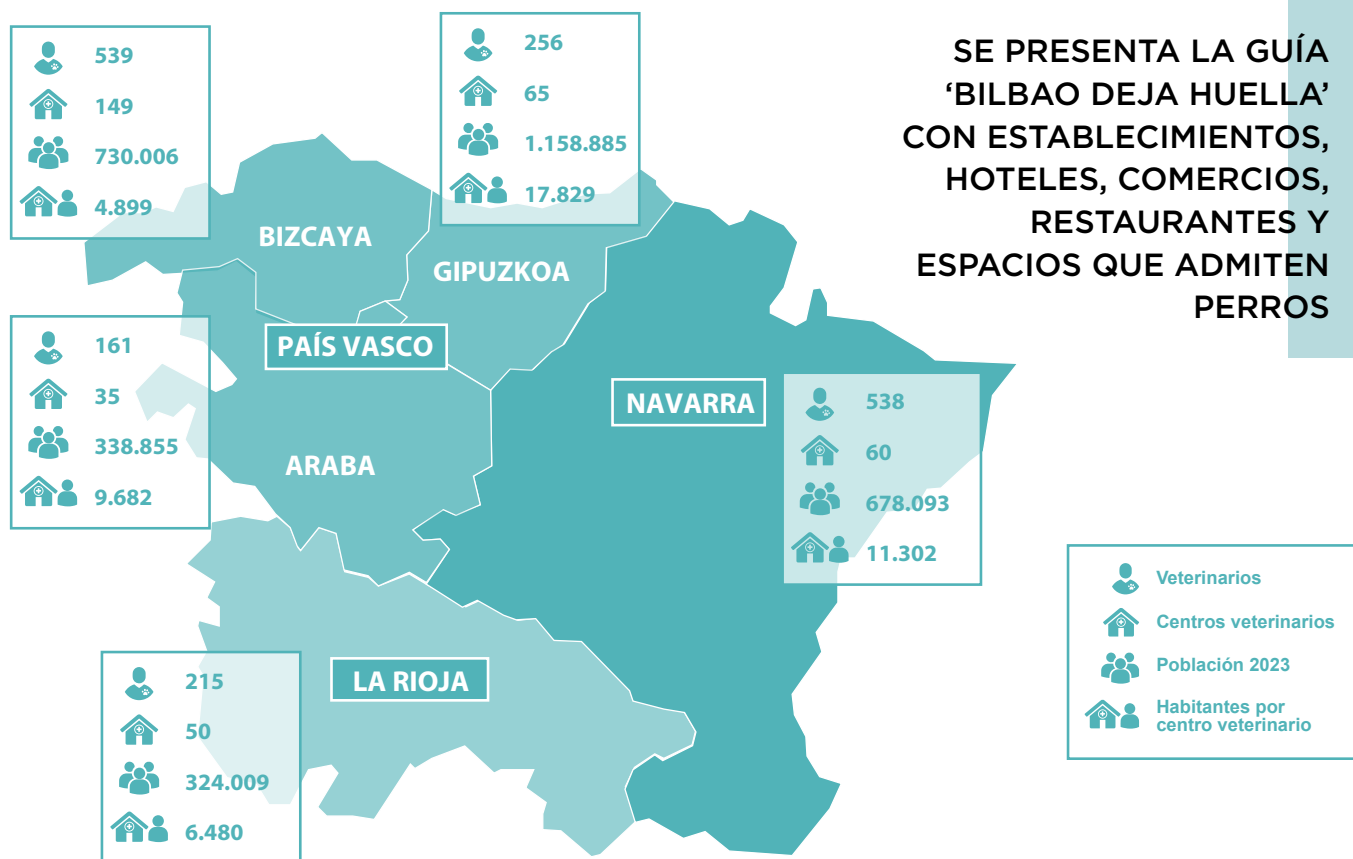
SE PRESENTA LA GUÍA 'BILBAO DEJA HUELLA' CON ESTABLECIMIENTOS, HOTELES, COMERCIOS, RESTAURANTES Y ESPACIOS QUE ADMITEN PERROS

539
149
730.006
4.899

BIZCAYA

256
65
1.158.885
17.829

GIPUZKOA

PAÍS VASCO

161
35
338.855
9.682

ARABA

NAVARRA

538
60
678.093
11.302

LA RIOJA

215
50
324.009
6.480

Veterinarios
Centros veterinarios
Población 2023
Habitantes por centro veterinario